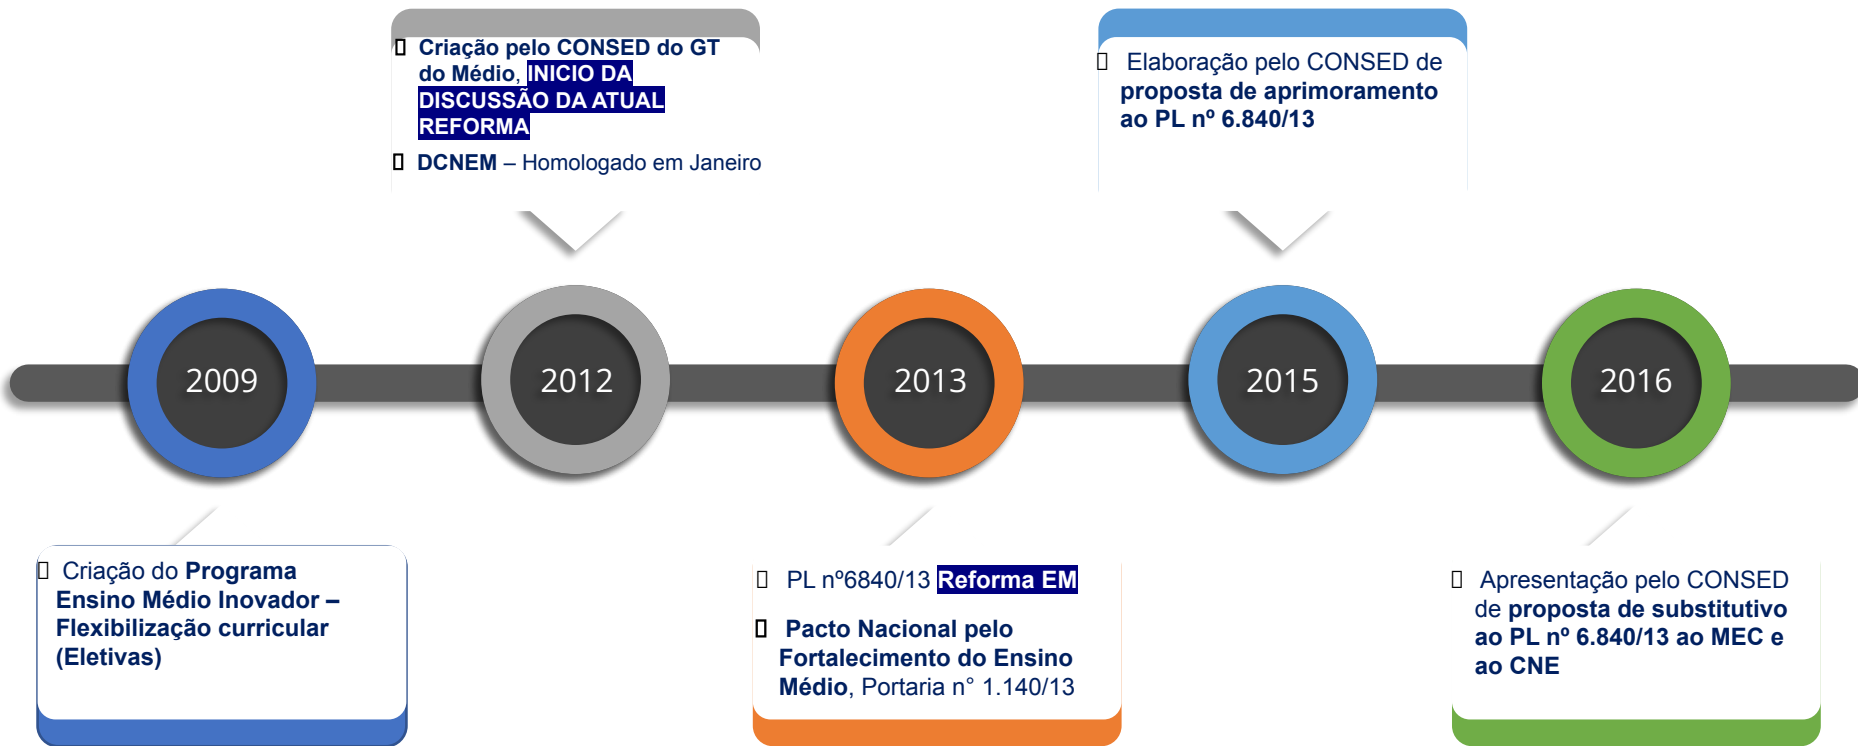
Criação pelo CONSED do GT do Médio, INICIO DA DISCUSSÃO DA ATUAL REFORMA

DCNEM – Homologado em Janeiro

Elaboração pelo CONSED de proposta de aprimoramento ao PL nº 6.840/13

2009

2012

2013

2015

2016

Criação do Programa Ensino Médio Inovador – Flexibilização curricular (Eletivas)

PL nº6840/13 Reforma EM

Pacto Nacional pelo Fortalecimento do Ensino Médio, Portaria n° 1.140/13

Apresentação pelo CONSED de proposta de substitutivo ao PL nº 6.840/13 ao MEC e ao CNE